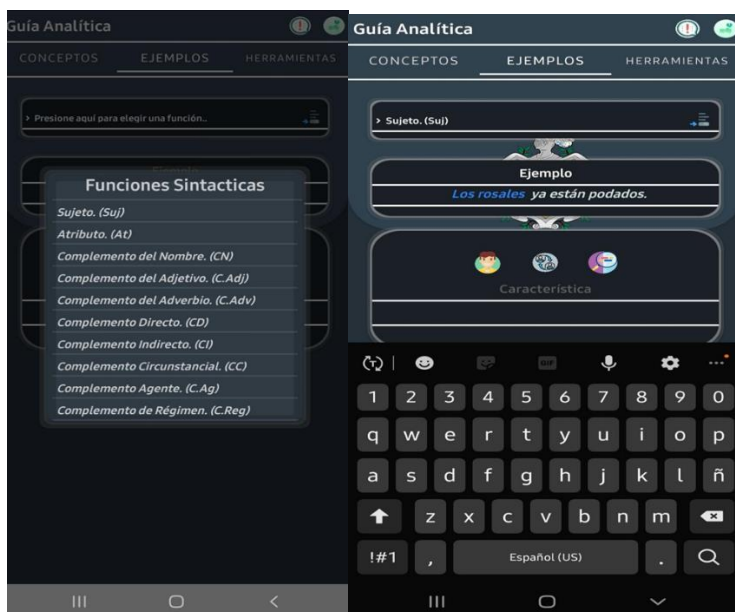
Guía Analítica

CONCEPTOS EJEMPLOS HERRAMIENTAS

> Presione aquí para elegir una función..

Funciones Sintacticas

Sujeto. (Suj)
Atributo. (At)
Complemento del Nombre. (CN)
Complemento del Adjetivo. (C.Adj)
Complemento del Adverbio. (C.Adv)
Complemento Directo. (CD)
Complemento Indirecto. (CI)
Complemento Circunstancial. (CC)
Complemento Agente. (C.Ag)
Complemento de Régimen. (C.Reg)

Guía Analítica

CONCEPTOS EJEMPLOS HERRAMIENTAS

> Sujeto. (Suj)

Ejemplo
Los rosales ya están podados.

Característica

GIF

1 2 3 4 5 6 7 8 9 0
q w e r t y u i o p
a s d f g h j k l ñ
z x c v b n m
!#1 , Español (US) .